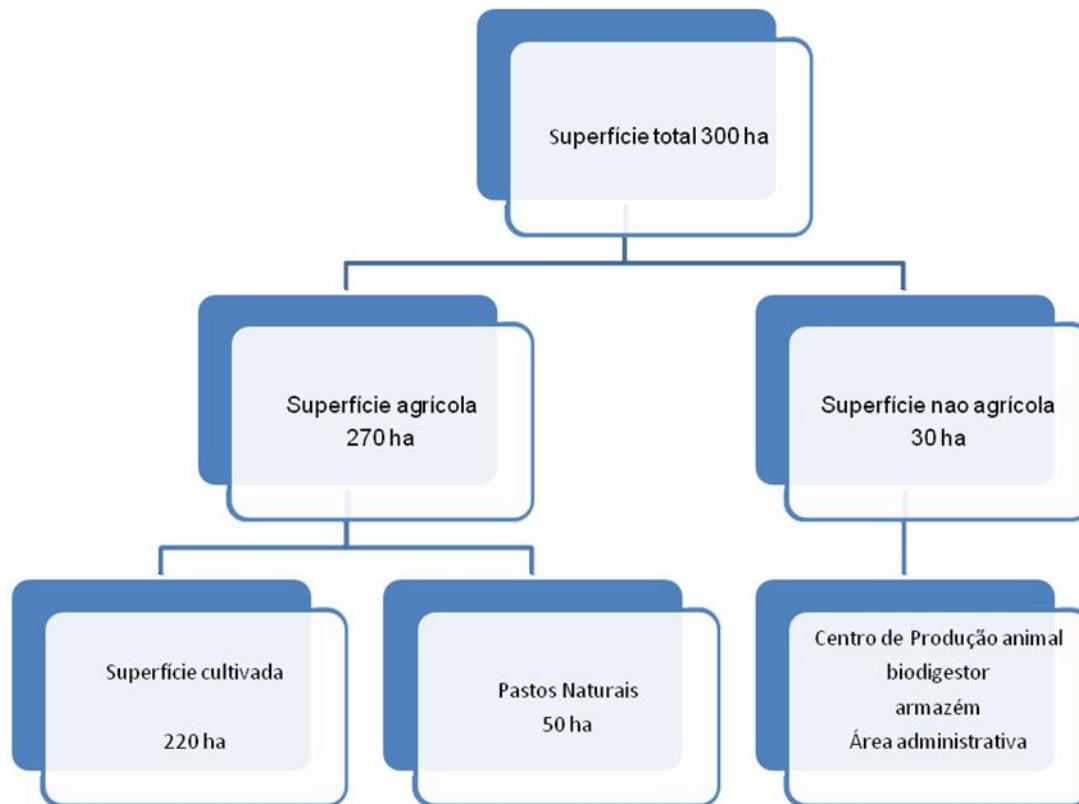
Superfície total 300 ha

Superfície agrícola
270 ha

Superfície nao agrícola
30 ha

Superfície cultivada

220 ha

Pastos Naturais
50 ha

Centro de Produção animal
biodigestor
armazém
Área administrativa